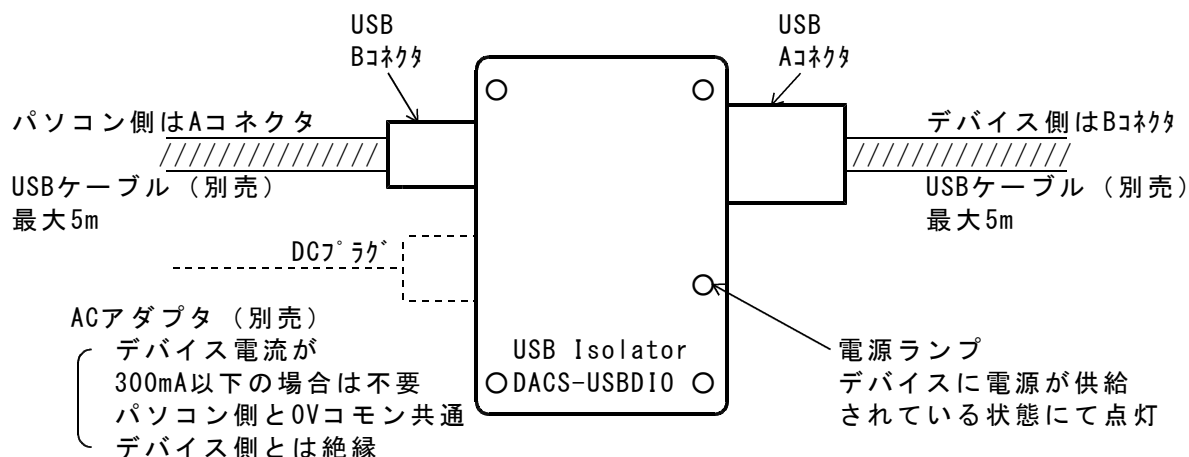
USB
Bｺﾈｸﾀ

USB
Aｺﾈｸﾀ

パソコン側はAコネクタ
//////////////
USBケーブル（別売）
最大5m

デバイス側はBｺﾈｸﾀ
///////////////
USBケーブル（別売）
最大5m

DCﾌﾟﾗｸﾞ

ACアダプタ（別売）
デバイス電流が
300mA以下の場合は不要
パソコン側と0Vコモン共通
デバイス側とは絶縁

USB Isolator
DACS-USBDIO

電源ランプ
デバイスに電源が供給
されている状態にて点灯